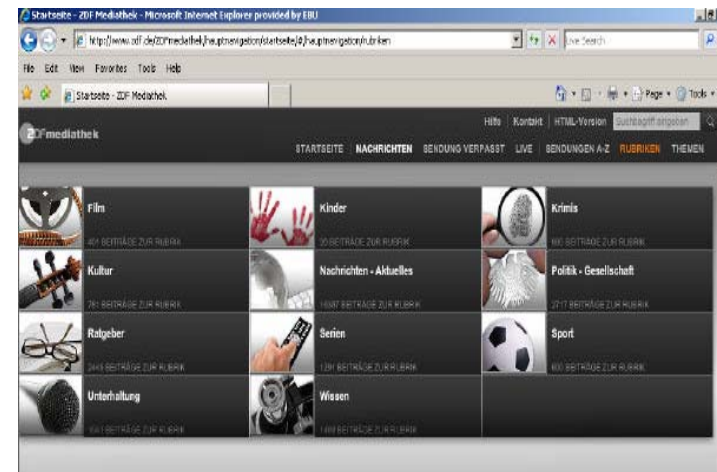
Startseite - ZDF Mediathek - Microsoft Internet Explorer provided by EBU

http://www.zdf.de/ZDFmediathek/hauptnavigation/startseite/#/hauptnavigation/rubriken

Live Search

File Edit View Favorites Tools Help

Startseite - ZDF Mediathek

Page Tools

ZDFmediathek

Hilfe | Kontakt | HTML-Version | Suchbegriff eingeben

STARTSEITE NACHRICHTEN SENDUNG VERPASST LIVE SENDUNGEN A-Z RUBRIKEN THEMEN

Film
401 BEITRÄGE ZUR RUBRIK

Kinder
35 BEITRÄGE ZUR RUBRIK

Krimis
600 BEITRÄGE ZUR RUBRIK

Kultur
781 BEITRÄGE ZUR RUBRIK

Nachrichten - Aktuelles
10387 BEITRÄGE ZUR RUBRIK

Politik - Gesellschaft
2717 BEITRÄGE ZUR RUBRIK

Ratgeber
2449 BEITRÄGE ZUR RUBRIK

Serien
1291 BEITRÄGE ZUR RUBRIK

Sport
600 BEITRÄGE ZUR RUBRIK

Unterhaltung
1061 BEITRÄGE ZUR RUBRIK

Wissen
1488 BEITRÄGE ZUR RUBRIK